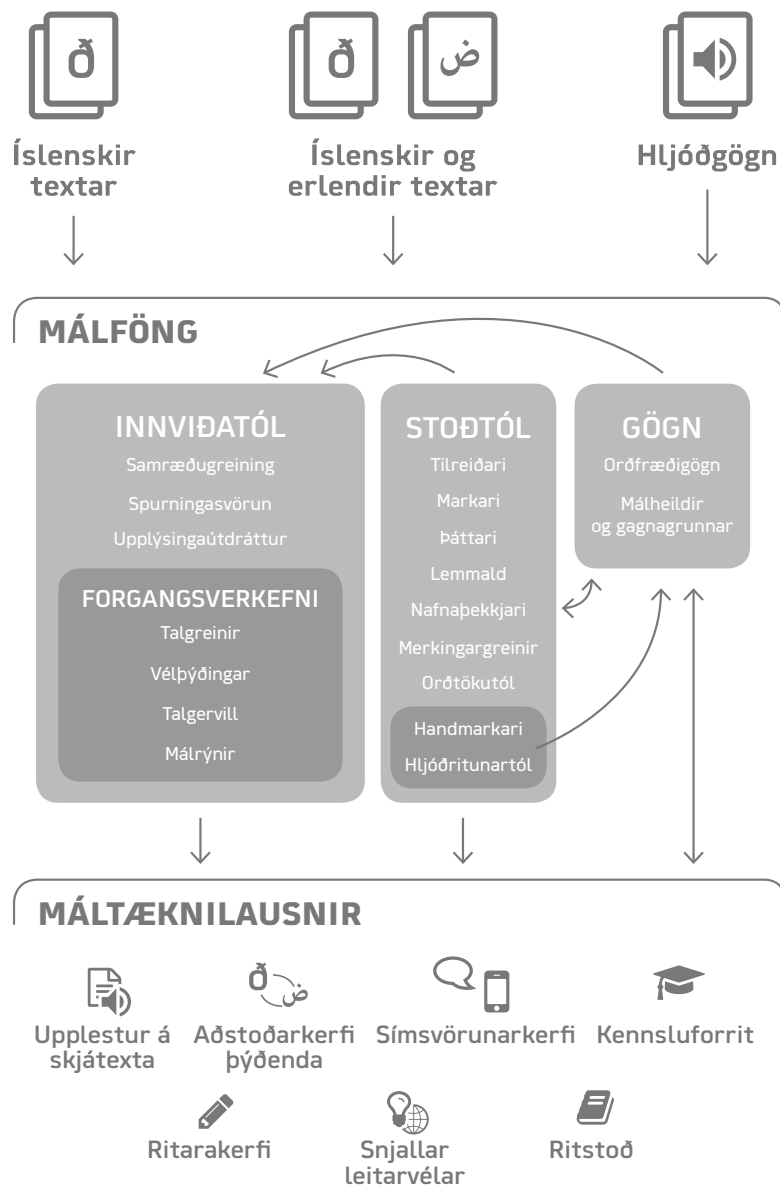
ð

Íslenskir textar

ð ض

Íslenskir og erlendir textar

Hljóðgögn

MÁLFÖNG

INNVIÐATÓL
Samræðugreining
Spurningasvörun
Upplýsingaútdráttur

FORGANGSVERKEFNI
Talgreinir
Vélþýðingar
Talgervill
Málrýnir

STOÐTÓL
Tilreiðari
Markari
Þáttari
Lemmald
Nafnaþekkjari
Merkingargreinir
Orðtökutól
Handmarkari
Hljóðritunartól

GÖGN
Orðfræðigögn
Málheildir og gagnagrunnar

MÁLTÆKNILAUSNIR

ð ض

Upplestur á skjátexta
Aðstoðarkerfi þýðenda
Símsvörunarkerfi
Kennsluforrit
Ritarakerfi
Snjallar leitarvélar
Ritstoð